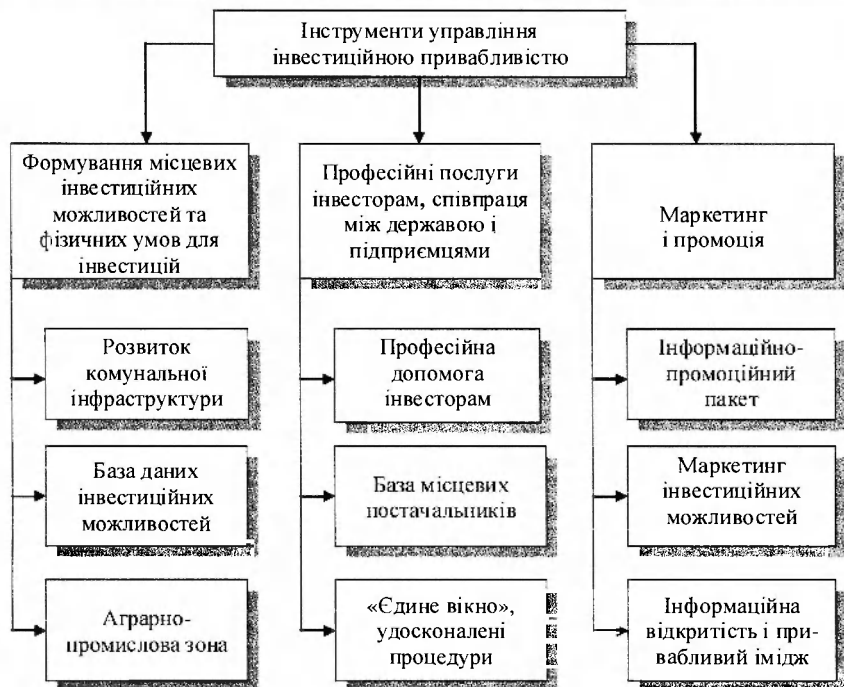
Інструменти управління інвестиційною привабливістю

Формування місцевих інвестиційних можливостей та фізичних умов для інвестицій

Розвиток комунальної інфраструктури

База даних інвестиційних можливостей

Аграрно-промислова зона

Професійні послуги інвесторам, співпраця між державою і підприємцями

Професійна допомога інвесторам

База місцевих постачальників

«Єдине вікно», удосконалені процедури

Маркетинг і промоція

Інформаційно-промоційний пакет

Маркетинг інвестиційних можливостей

Інформаційна відкритість і привабливий імідж